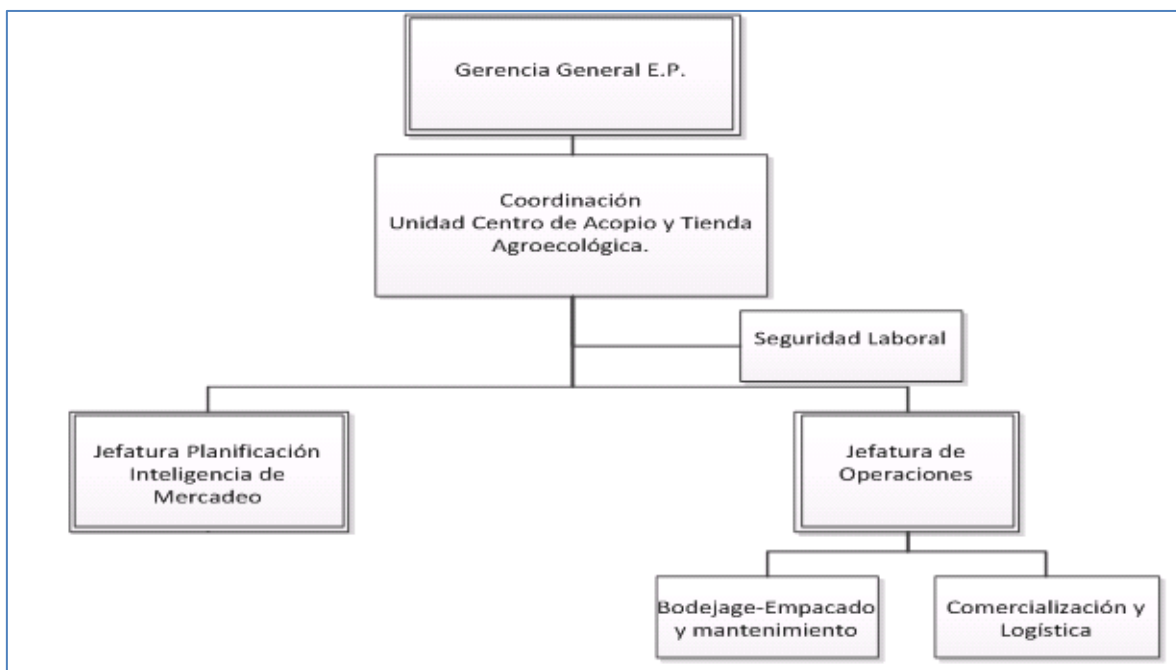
Gerencia General E.P.

Coordinación
Unidad Centro de Acopio y Tienda Agroecológica.

Seguridad Laboral

Jefatura Planificación Inteligencia de Mercadeo

Jefatura de Operaciones

Bodejage-Empacado y mantenimiento

Comercialización y Logística